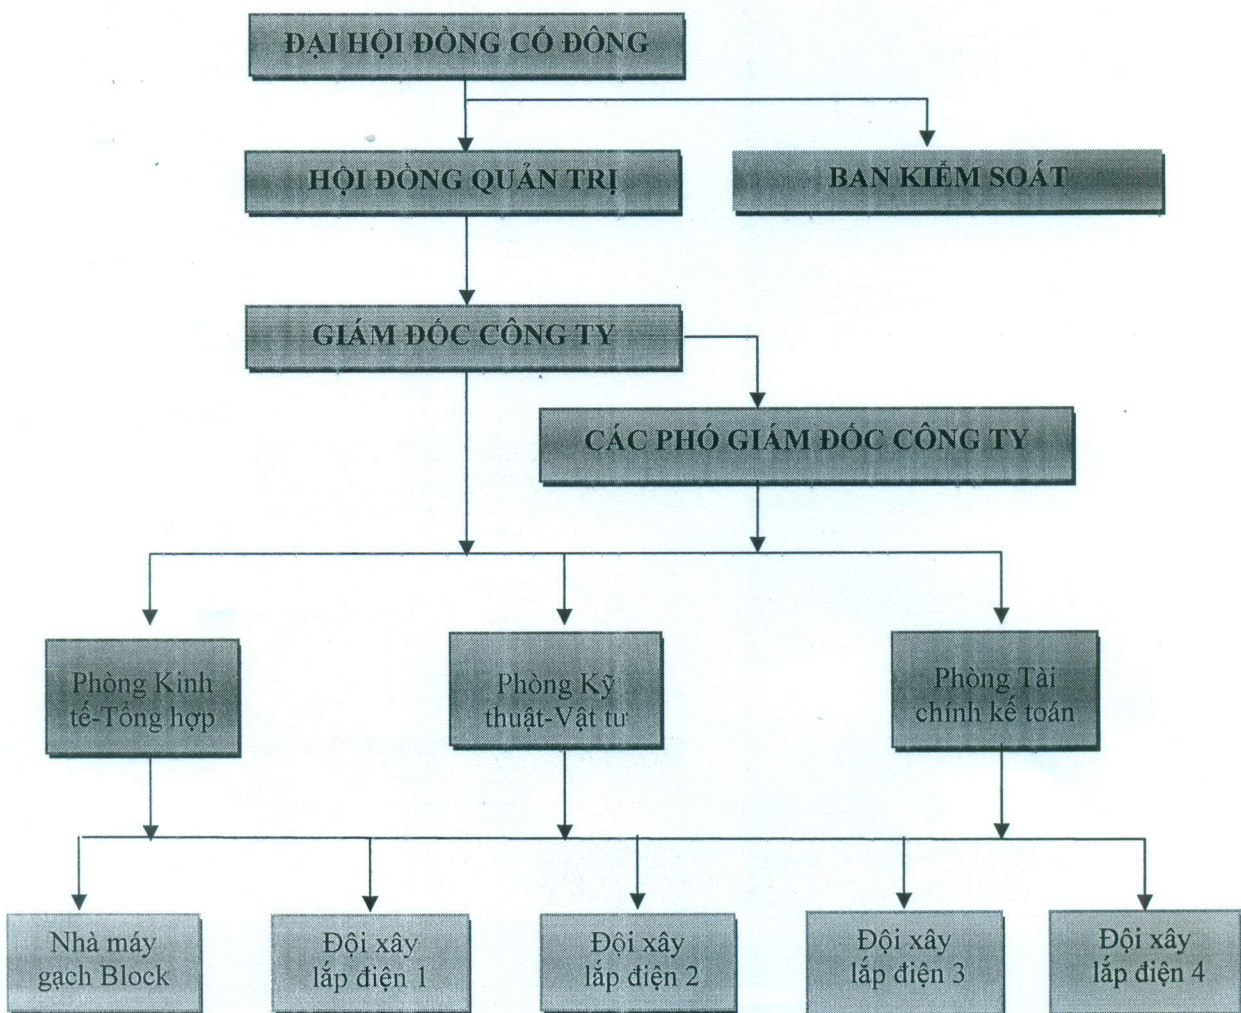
ĐẠI HỘI ĐỒNG CỔ ĐÔNG

HỘI ĐỒNG QUẢN TRỊ

BAN KIỂM SOÁT

GIÁM ĐỐC CÔNG TY

CÁC PHÓ GIÁM ĐỐC CÔNG TY

Phòng Kinh tế-Tổng hợp

Phòng Kỹ thuật-Vật tư

Phòng Tài chính kế toán

Nhà máy gạch Block

Đội xây lắp điện 1

Đội xây lắp điện 2

Đội xây lắp điện 3

Đội xây lắp điện 4